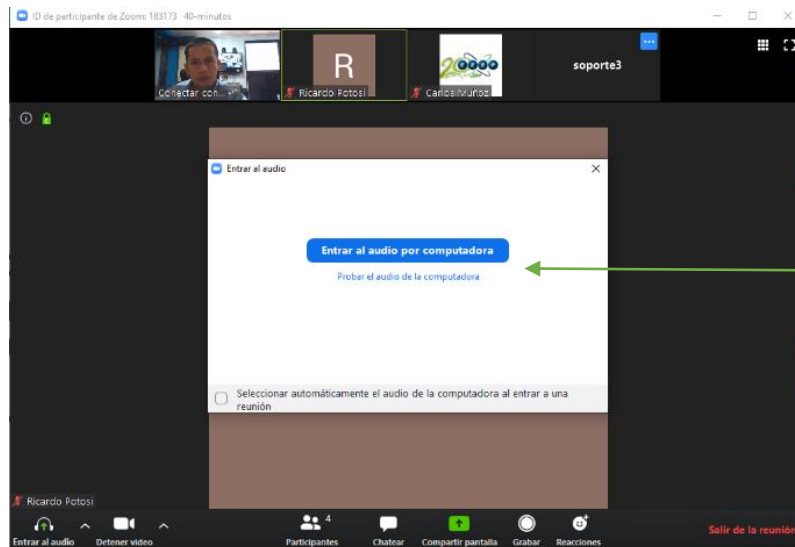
ID de participante de Zoom: 183173 40-minutos

Conectar con...

R

Ricardo Potosi

Carlos Muñoz

soporte3

Entrar al audio

Entrar al audio por computadora

Probar el audio de la computadora

Seleccionar automáticamente el audio de la computadora al entrar a una reunión

Ricardo Potosi

Entrar al audio

Detener video

Participantes 4

Chatear

Compartir pantalla

Grabar

Reacciones

Salir de la reunión